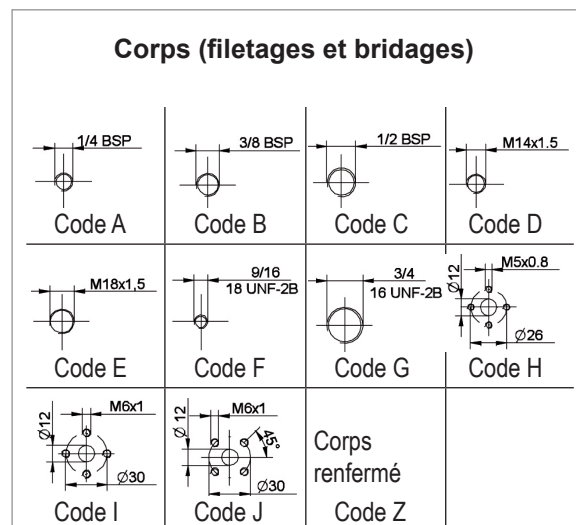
Corps (filetages et bridages)

| | | | |
|---|---|---|---|
| 1/4 BSP Code A | 3/8 BSP Code B | 1/2 BSP Code C | M14x1.5 Code D |
| M18x1,5 Code E | 9/16 18 UNF-2B Code F | 3/4 16 UNF-2B Code G | Ø12 M5x0.8 Ø26 Code H |
| Ø12 M6x1 Ø30 Code I | Ø12 M6x1 45° Ø30 Code J | Corps renfermé Code Z | |